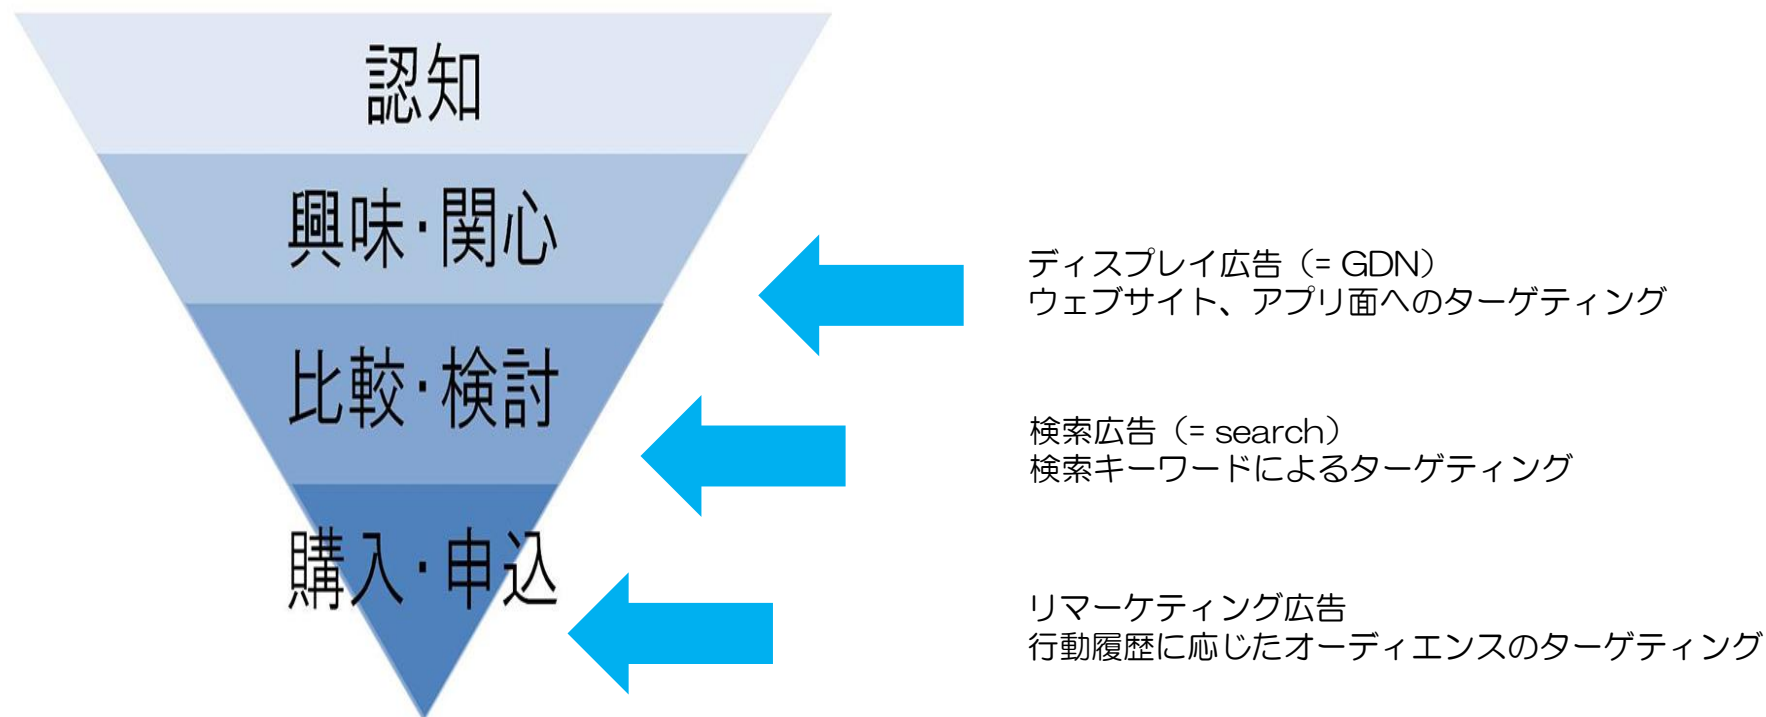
認知

興味・関心

比較・検討

購入・申込

ディスプレイ広告（= GDN）
ウェブサイト、アプリ面へのターゲティング

検索広告（= search）
検索キーワードによるターゲティング

リマーケティング広告
行動履歴に応じたオーディエンスのターゲティング